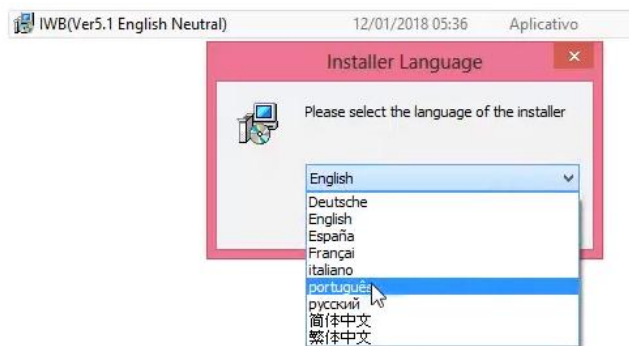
IWB(Ver5.1 English Neutral) 12/01/2018 05:36 Aplicativo

Installer Language

×

Please select the language of the installer

English

Deutsche
English
España
Français
italiano
português
русский
简体中文
繁体中文